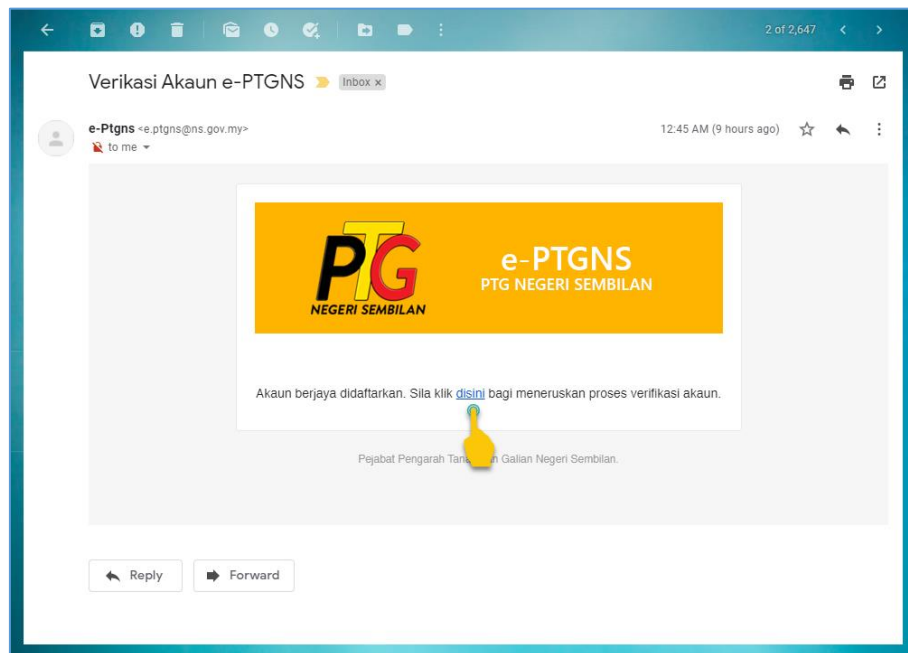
2 of 2,647

Verikasi Akaun e-PTGNS Inbox ×

e-Ptgns <e.ptgns@ns.gov.my>
to me

12:45 AM (9 hours ago)

PTG
NEGERI SEMBILAN

e-PTGNS
PTG NEGERI SEMBILAN

Akaun berjaya didaftarkan. Sila klik disini bagi meneruskan proses verifikasi akaun.

Pejabat Pengarah Tan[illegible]h Galian Negeri Sembilan.

Reply

Forward